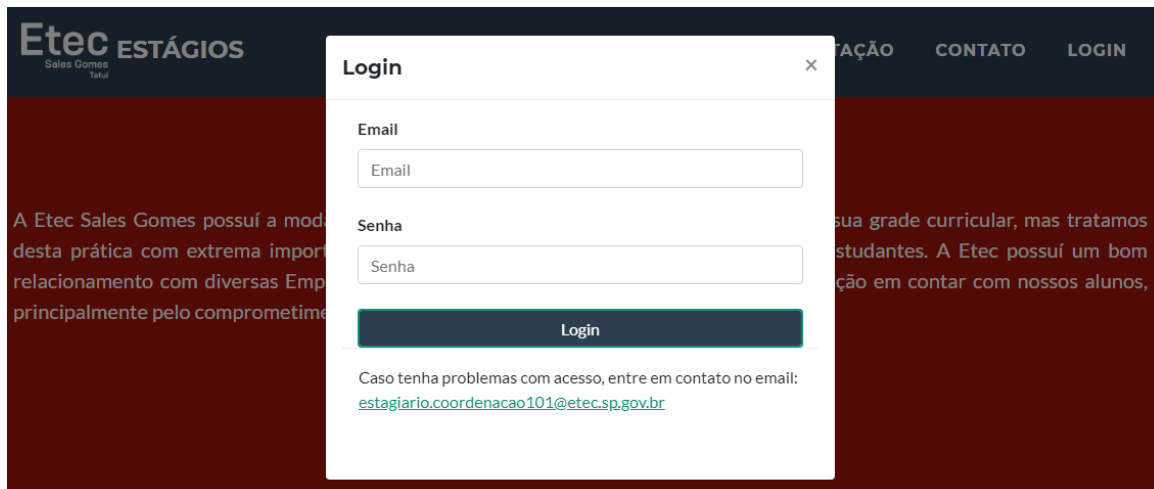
Etec Sales Gomes Tatuí ESTÁGIOS

TAÇÃO CONTATO LOGIN

A Etec Sales Gomes possuí a moda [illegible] sua grade curricular, mas tratamos desta prática com extrema import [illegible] studantes. A Etec possuí um bom relacionamento com diversas Emp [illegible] ção em contar com nossos alunos, principalmente pelo comprometime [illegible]

Login ×

Email

Email

Senha

Senha

Login

Caso tenha problemas com acesso, entre em contato no email: estagiario.coordenacao101@etec.sp.gov.br